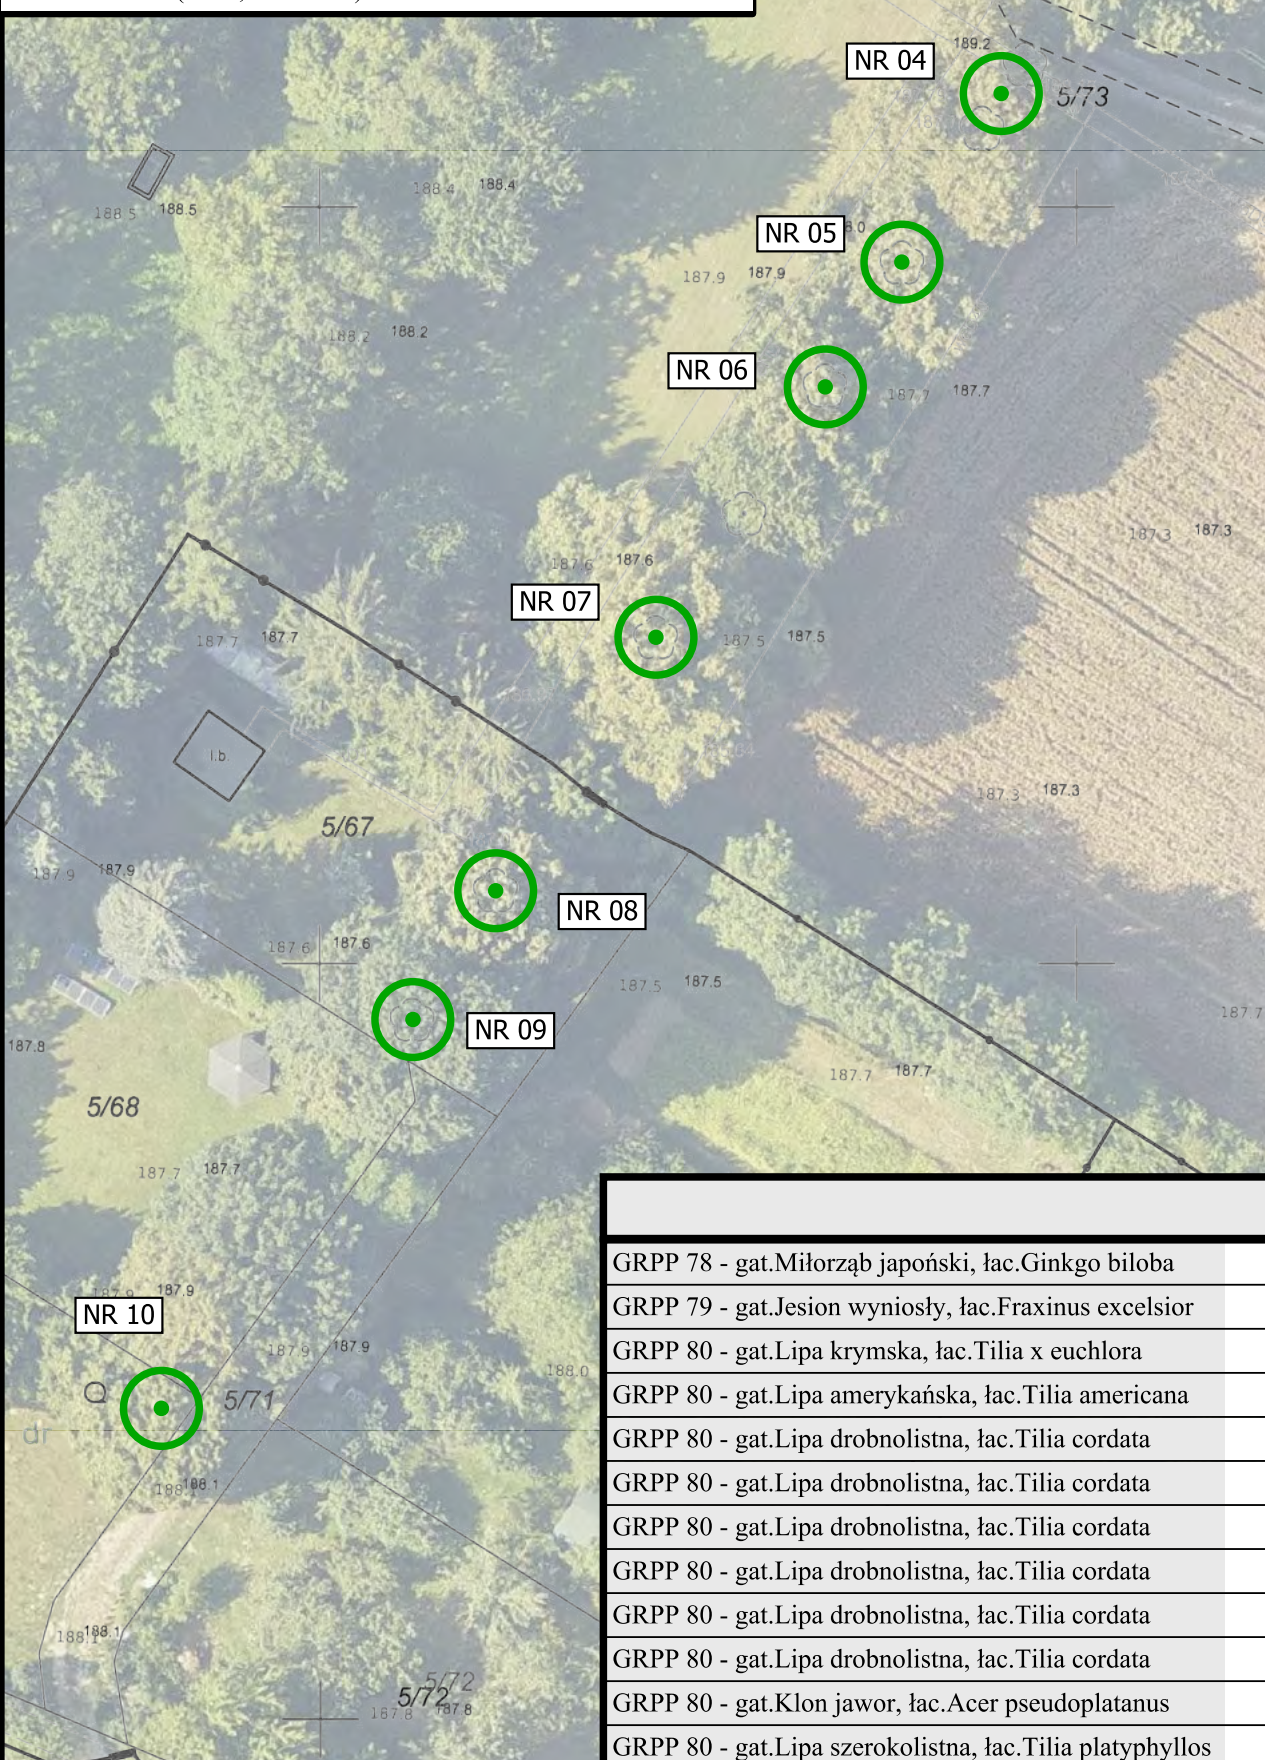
189.2
NR 04
5/73
188.5 188.5
188.4 188.4
NR 05
187.9 187.9
188.2 188.2
NR 06
187.7 187.7
187.3 187.3
187.6 187.6
NR 07
187.5 187.5
187.7 187.7
I.b
187.3 187.3
5/67
187.9 187.9
NR 08
187.6 187.6
187.5 187.5
187.7
NR 09
187.8
187.7 187.7
5/68
187.7 187.7
187.9 187.9
NR 10
187.9 187.9
188.0
5/71
188.1 188.1
188.1 188.1
5/72
5/72
187.8 187.8

| |
|---|
| GRPP 78 - gat.Miłorząb japoński, łac.Ginkgo biloba |
| GRPP 79 - gat.Jesion wyniosły, łac.Fraxinus excelsior |
| GRPP 80 - gat.Lipa krymska, łac.Tilia x euchlora |
| GRPP 80 - gat.Lipa amerykańska, łac.Tilia americana |
| GRPP 80 - gat.Lipa drobnolistna, łac.Tilia cordata |
| GRPP 80 - gat.Lipa drobnolistna, łac.Tilia cordata |
| GRPP 80 - gat.Lipa drobnolistna, łac.Tilia cordata |
| GRPP 80 - gat.Lipa drobnolistna, łac.Tilia cordata |
| GRPP 80 - gat.Lipa drobnolistna, łac.Tilia cordata |
| GRPP 80 - gat.Lipa drobnolistna, łac.Tilia cordata |
| GRPP 80 - gat.Klon jawor, łac.Acer pseudoplatanus |
| GRPP 80 - gat.Lipa szerokolistna, łac.Tilia platyphyllos |